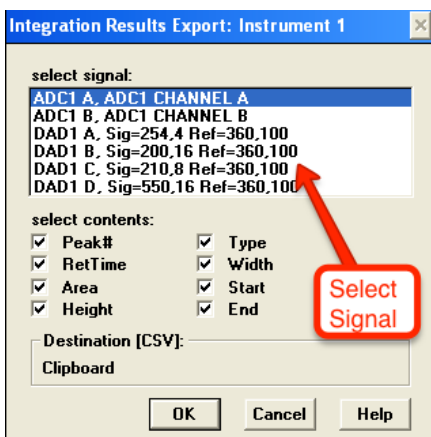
Integration Results Export: Instrument 1

select signal:

ADC1 A, ADC1 CHANNEL A
ADC1 B, ADC1 CHANNEL B
DAD1 A, Sig=254,4 Ref=360,100
DAD1 B, Sig=200,16 Ref=360,100
DAD1 C, Sig=210,8 Ref=360,100
DAD1 D, Sig=550,16 Ref=360,100

select contents:

☑ Peak#
☑ RetTime
☑ Area
☑ Height
☑ Type
☑ Width
☑ Start
☑ End

Select Signal

Destination [CSV]:

Clipboard

OK
Cancel
Help